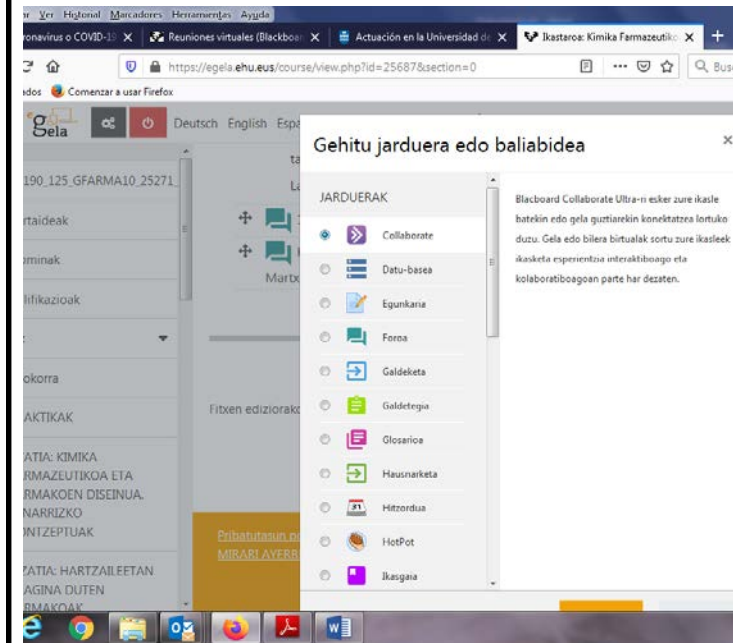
r Ver Historial Marcadores Herramientas Ayuda
ronavirus o COVID-19 ×
Reuniones virtuales (Blackboar ×
Actuación en la Universidad de ×
Ikastaroa: Kimika Farmazeutiko ×
+
https://egela.ehu.eus/course/view.php?id=25687&section=0
Q Bus
ados Comenzar a usar Firefox
gela
Deutsch English Esp
190_125_GFARMA10_25271_
rtaideak
minak
lifikazioak
okorra
AKTIKAK
ATIA: KIMIKA RMAZEUTIKOA ETA RMAKOEN DISEINUA. NARRIZKO NTZEPTUAK
ATIA: HARTZAILEETAN AGINA DUTEN RMAKOAK
ta
La
Martx
Fitxen ediziorako
Pribatutasun p
MIRARI AYERR
Gehitu jarduera edo baliabidea
×
JARDUERAK
Collaborate
Datu-basea
Egunkaria
Foroa
Galdeketa
Galdetegia
Glosarioa
Hausnarketa
Hitzordua
HotPot
Ikasgaia
Blacboard Collaborate Ultra-ri esker zure ikasle batekin edo gela guztiarekin konektatzea lortuko duzu. Gela edo bilera birtualak sortu zure ikasleek ikasketa esperientzia interaktiboago eta kolaboratiboagoan parte har dezaten.